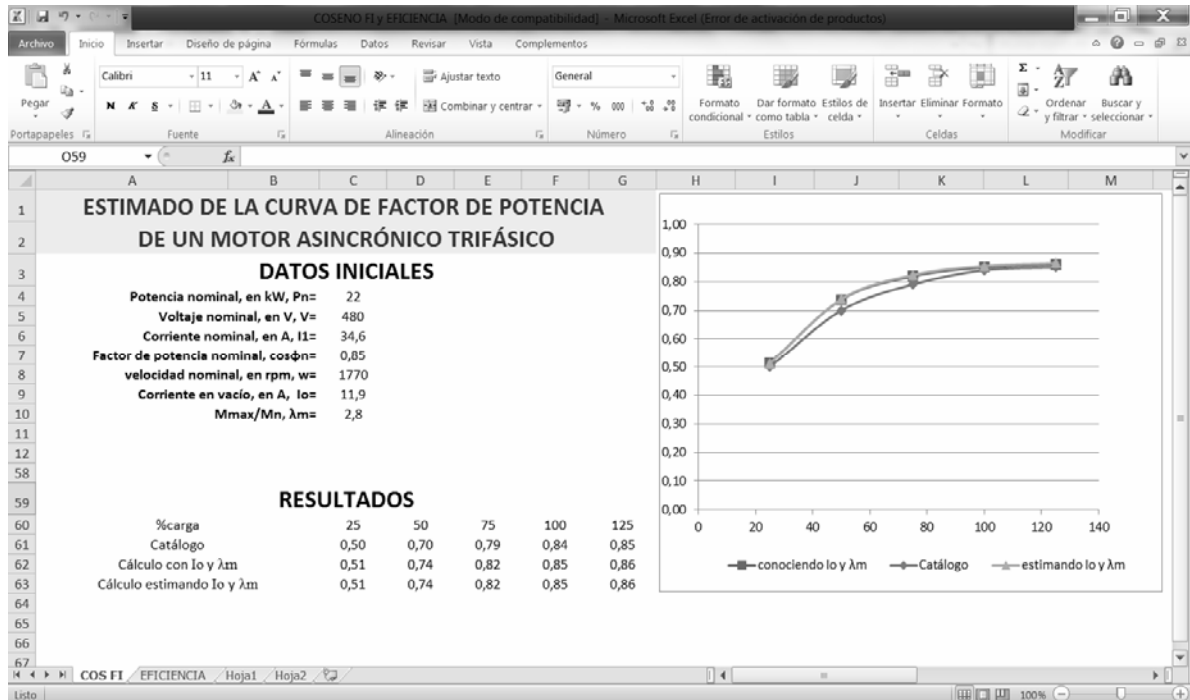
COSENO FI y EFICIENCIA [Modo de compatibilidad] - Microsoft Excel (Error de activación de productos)

Archivo Inicio Insertar Diseño de página Fórmulas Datos Revisar Vista Complementos

Pegar Portapapeles Calibri 11 N K S Fuente Ajustar texto Combinar y centrar Alineación General % 000 Número Formato condicional Dar formato como tabla Estilos de celda Estilos Insertar Eliminar Formato Celdas Ordenar y filtrar Buscar y seleccionar Modificar

O59 $f_x$

| | A | B | C | D | E | F | G |
|---|---|---|---|---|---|---|---|
| 1 | ESTIMADO DE LA CURVA DE FACTOR DE POTENCIA | | | | | | |
| 2 | DE UN MOTOR ASINCRÓNICO TRIFÁSICO | | | | | | |
| 3 | DATOS INICIALES | | | | | | |
| 4 | Potencia nominal, en kW, Pn= | | 22 | | | | |
| 5 | Voltaje nominal, en V, V= | | 480 | | | | |
| 6 | Corriente nominal, en A, I1= | | 34,6 | | | | |
| 7 | Factor de potencia nominal, cosφn= | | 0,85 | | | | |
| 8 | velocidad nominal, en rpm, w= | | 1770 | | | | |
| 9 | Corriente en vacío, en A, Io= | | 11,9 | | | | |
| 10 | Mmax/Mn, λm= | | 2,8 | | | | |
| 59 | RESULTADOS | | | | | | |
| 60 | %carga | | 25 | 50 | 75 | 100 | 125 |
| 61 | Catálogo | | 0,50 | 0,70 | 0,79 | 0,84 | 0,85 |
| 62 | Cálculo con Io y λm | | 0,51 | 0,74 | 0,82 | 0,85 | 0,86 |
| 63 | Cálculo estimando Io y λm | | 0,51 | 0,74 | 0,82 | 0,85 | 0,86 |

1,00
0,90
0,80
0,70
0,60
0,50
0,40
0,30
0,20
0,10
0,00
0 20 40 60 80 100 120 140

conociendo Io y λm Catálogo estimando Io y λm

COS FI EFICIENCIA Hoja1 Hoja2

Listo 100%